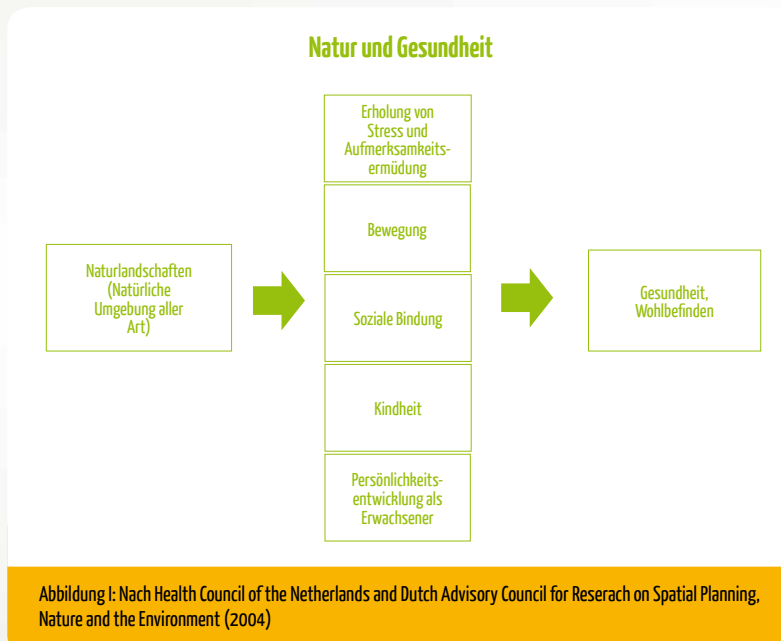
Natur und Gesundheit

Naturlandschaften (Natürliche Umgebung aller Art)

Erholung von Stress und Aufmerksamkeitsermüdung

Bewegung

Soziale Bindung

Kindheit

Persönlichkeitsentwicklung als Erwachsener

Gesundheit, Wohlbefinden

Abbildung I: Nach Health Council of the Netherlands and Dutch Advisory Council for Reserach on Spatial Planning, Nature and the Environment (2004)